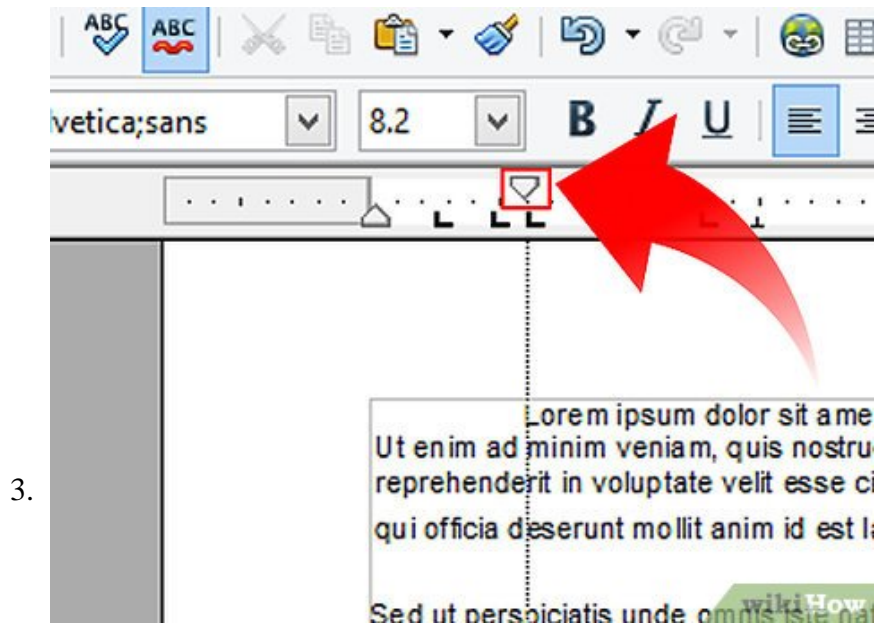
ABC ABC

lvetica;sans 8.2 B I U

Lorem ipsum dolor sit ame
Ut enim ad minim veniam, quis nostru
reprehenderit in voluptate velit esse ci
qui officia deserunt mollit anim id est la

Sed ut perspiciatis unde omnis iste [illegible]

3.

wikiHow